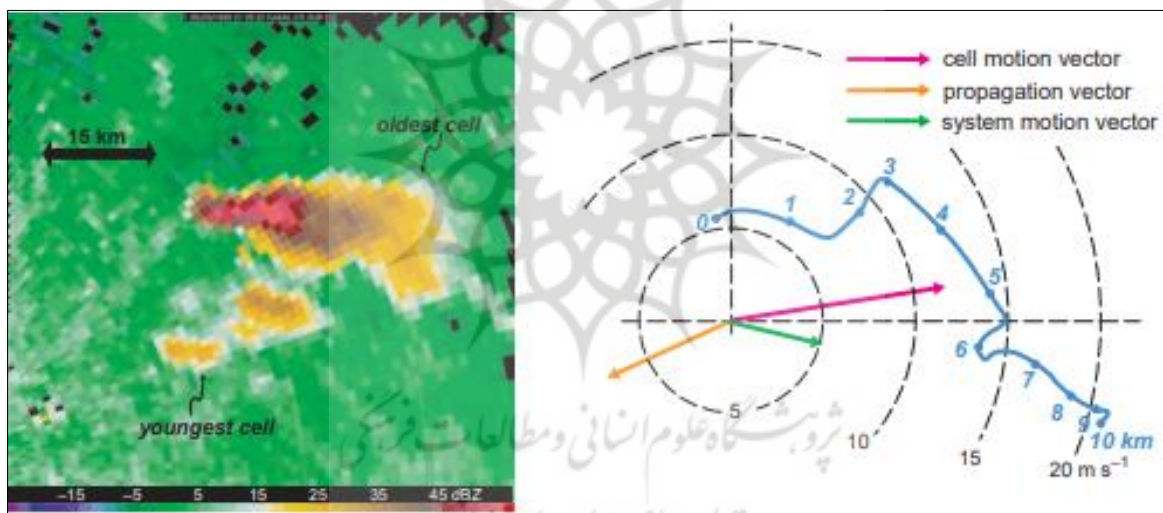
15 km

oldest cell

youngest cell

−15 −5 5 15 25 35 45 dBZ

cell motion vector
propagation vector
system motion vector

0
1
2
3
4
5
6
7
8
9
10 km

5
10
15
20 m s$^{-1}$

پژوهشگاه علوم انسانی و مطالعات فرهنگی